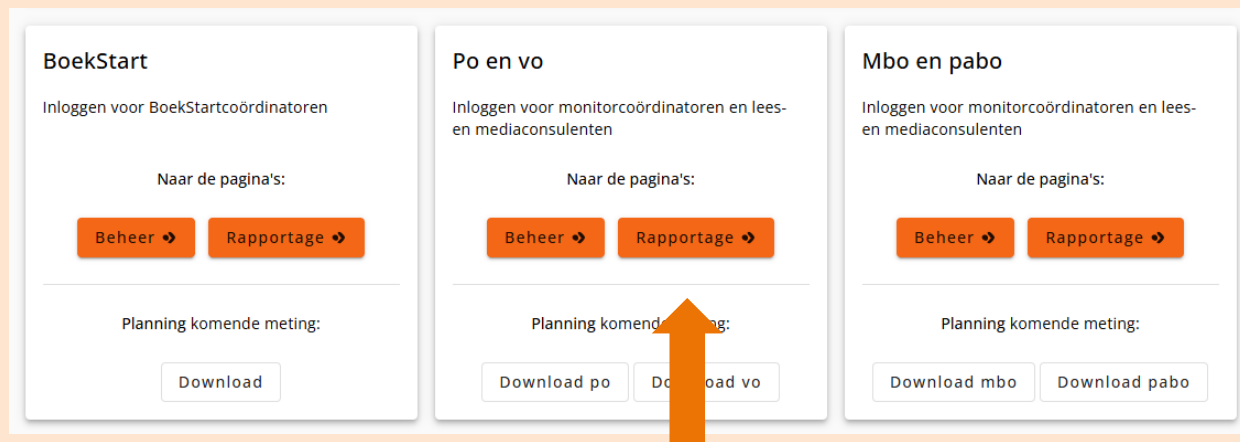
BoekStart

Inloggen voor BoekStartcoördinatoren

Naar de pagina's:

Beheer

Rapportage

Planning komende meting:

Download

Po en vo

Inloggen voor monitorcoördinatoren en lees- en mediaconsulenten

Naar de pagina's:

Beheer

Rapportage

Planning komend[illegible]ting:

Download po

Do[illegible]oad vo

Mbo en pabo

Inloggen voor monitorcoördinatoren en lees- en mediaconsulenten

Naar de pagina's:

Beheer

Rapportage

Planning komende meting:

Download mbo

Download pabo